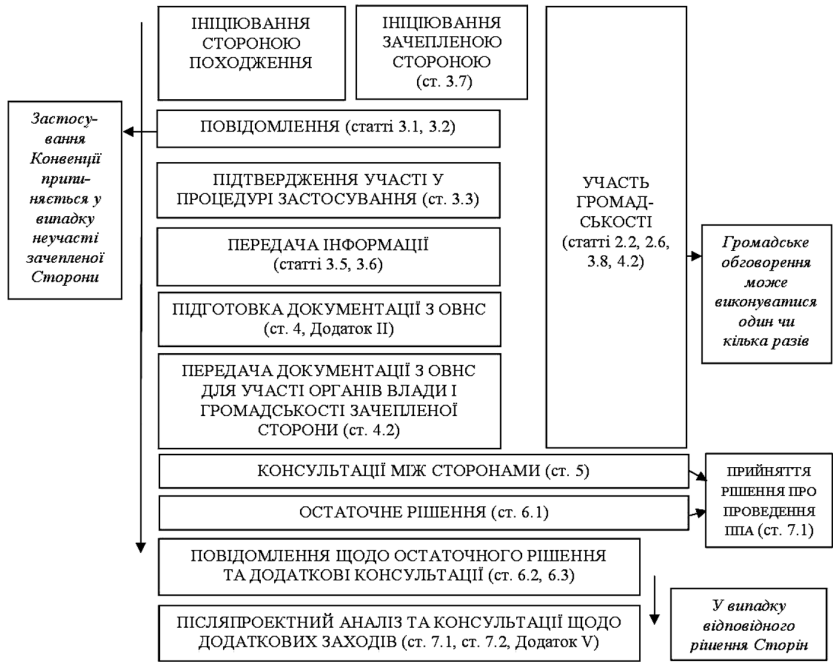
ІНІЦІЮВАННЯ СТОРОНОЮ ПОХОДЖЕННЯ

ІНІЦІЮВАННЯ ЗАЧЕПЛЕНОЮ СТОРОНОЮ (ст. 3.7)

Застосування Конвенції припиняється у випадку неучасті зачепленої Сторони

ПОВІДОМЛЕННЯ (статті 3.1, 3.2)

ПІДТВЕРДЖЕННЯ УЧАСТІ У ПРОЦЕДУРІ ЗАСТОСУВАННЯ (ст. 3.3)

ПЕРЕДАЧА ІНФОРМАЦІЇ (статті 3.5, 3.6)

ПІДГОТОВКА ДОКУМЕНТАЦІЇ З ОВНС (ст. 4, Додаток II)

ПЕРЕДАЧА ДОКУМЕНТАЦІЇ З ОВНС ДЛЯ УЧАСТІ ОРГАНІВ ВЛАДИ І ГРОМАДСЬКОСТІ ЗАЧЕПЛЕНОЇ СТОРОНИ (ст. 4.2)

УЧАСТЬ ГРОМАДСЬКОСТІ (статті 2.2, 2.6, 3.8, 4.2)

Громадське обговорення може виконуватися один чи кілька разів

КОНСУЛЬТАЦІЇ МІЖ СТОРОНАМИ (ст. 5)

ОСТАТОЧНЕ РІШЕННЯ (ст. 6.1)

ПРИЙНЯТТЯ РІШЕННЯ ПРО ПРОВЕДЕННЯ ППА (ст. 7.1)

ПОВІДОМЛЕННЯ ЩОДО ОСТАТОЧНОГО РІШЕННЯ ТА ДОДАТКОВІ КОНСУЛЬТАЦІЇ (ст. 6.2, 6.3)

ПІСЛЯПРОЕКТНИЙ АНАЛІЗ ТА КОНСУЛЬТАЦІЇ ЩОДО ДОДАТКОВИХ ЗАХОДІВ (ст. 7.1, ст. 7.2, Додаток V)

У випадку відповідного рішення Сторін